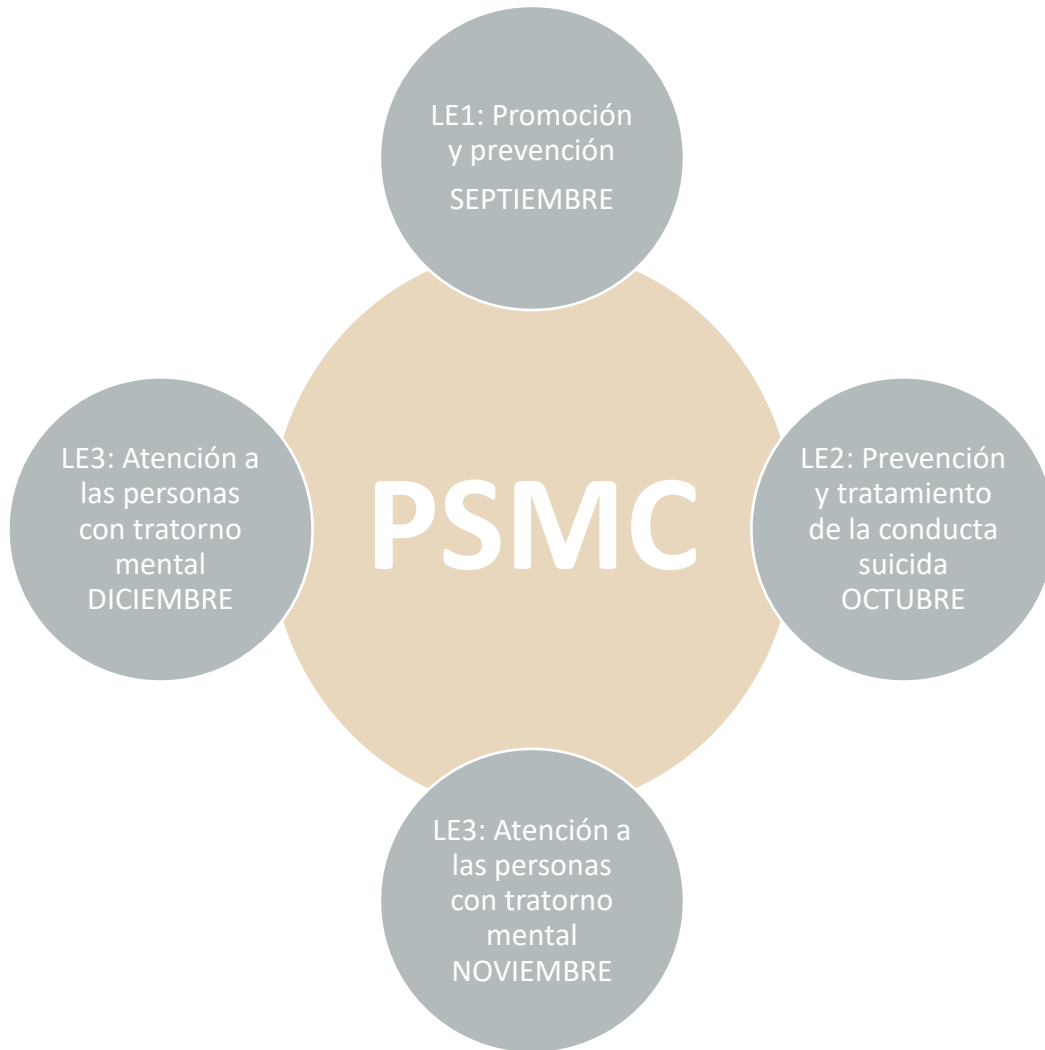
LE1: Promoción y prevención
SEPTIEMBRE

LE3: Atención a las personas con tratorno mental
DICIEMBRE

PSMC

LE2: Prevención y tratamiento de la conducta suicida
OCTUBRE

LE3: Atención a las personas con tratorno mental
NOVIEMBRE